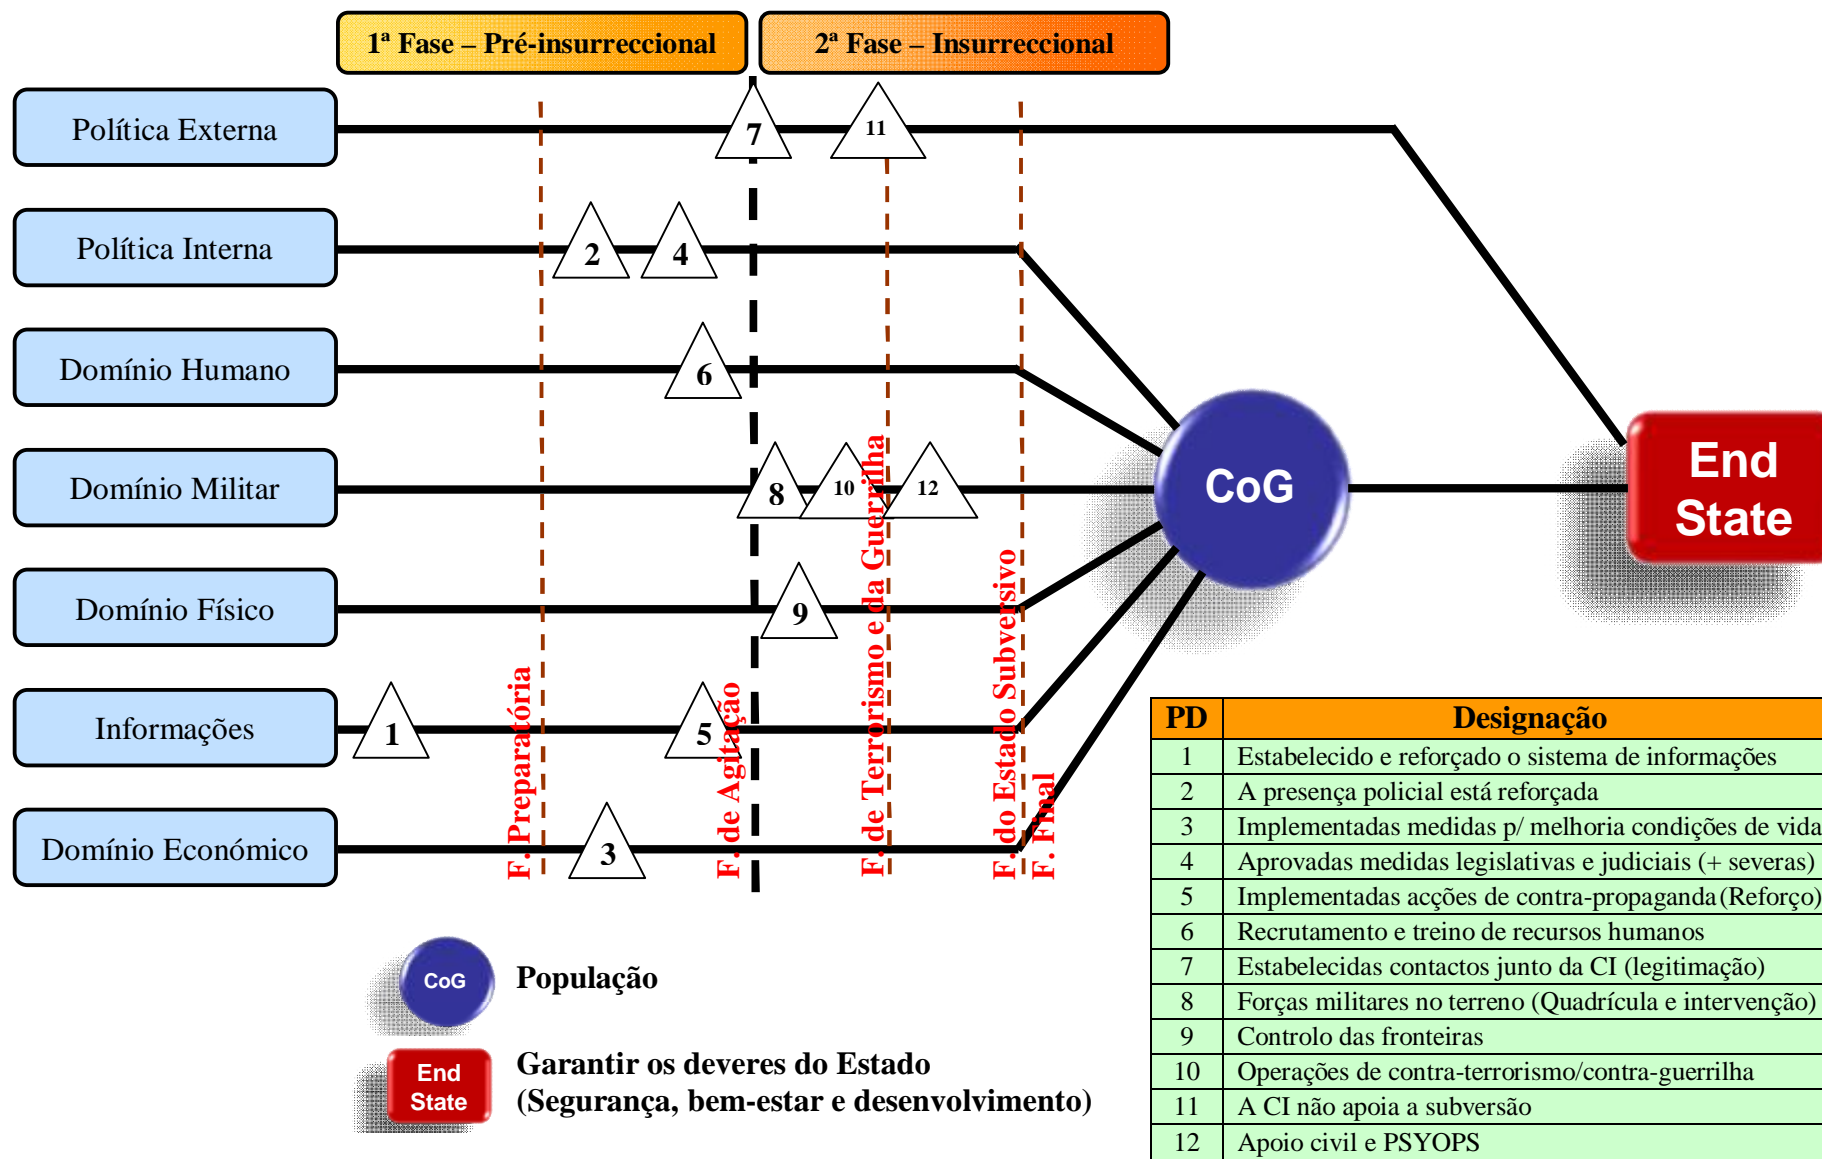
1ª Fase – Pré-insurreccional

2ª Fase – Insurreccional

Política Externa

Política Interna

Domínio Humano

Domínio Militar

Domínio Físico

Informações

Domínio Económico

7

11

2

4

6

8

10

12

9

1

5

3

F. Preparatória

F. de Agitação

F. de Terrorismo e da Guerrilha

F. do Estado Subversivo

F. Final

CoG

End State

| PD | Designação |
|---|---|
| 1 | Estabelecido e reforçado o sistema de informações |
| 2 | A presença policial está reforçada |
| 3 | Implementadas medidas p/ melhoria condições de vida |
| 4 | Aprovadas medidas legislativas e judiciais (+ severas) |
| 5 | Implementadas acções de contra-propaganda (Reforço) |
| 6 | Recrutamento e treino de recursos humanos |
| 7 | Estabelecidas contactos junto da CI (legitimação) |
| 8 | Forças militares no terreno (Quadrícula e intervenção) |
| 9 | Controlo das fronteiras |
| 10 | Operações de contra-terrorismo/contra-guerrilha |
| 11 | A CI não apoia a subversão |
| 12 | Apoio civil e PSYOPS |

CoG

População

End State

Garantir os deveres do Estado (Segurança, bem-estar e desenvolvimento)